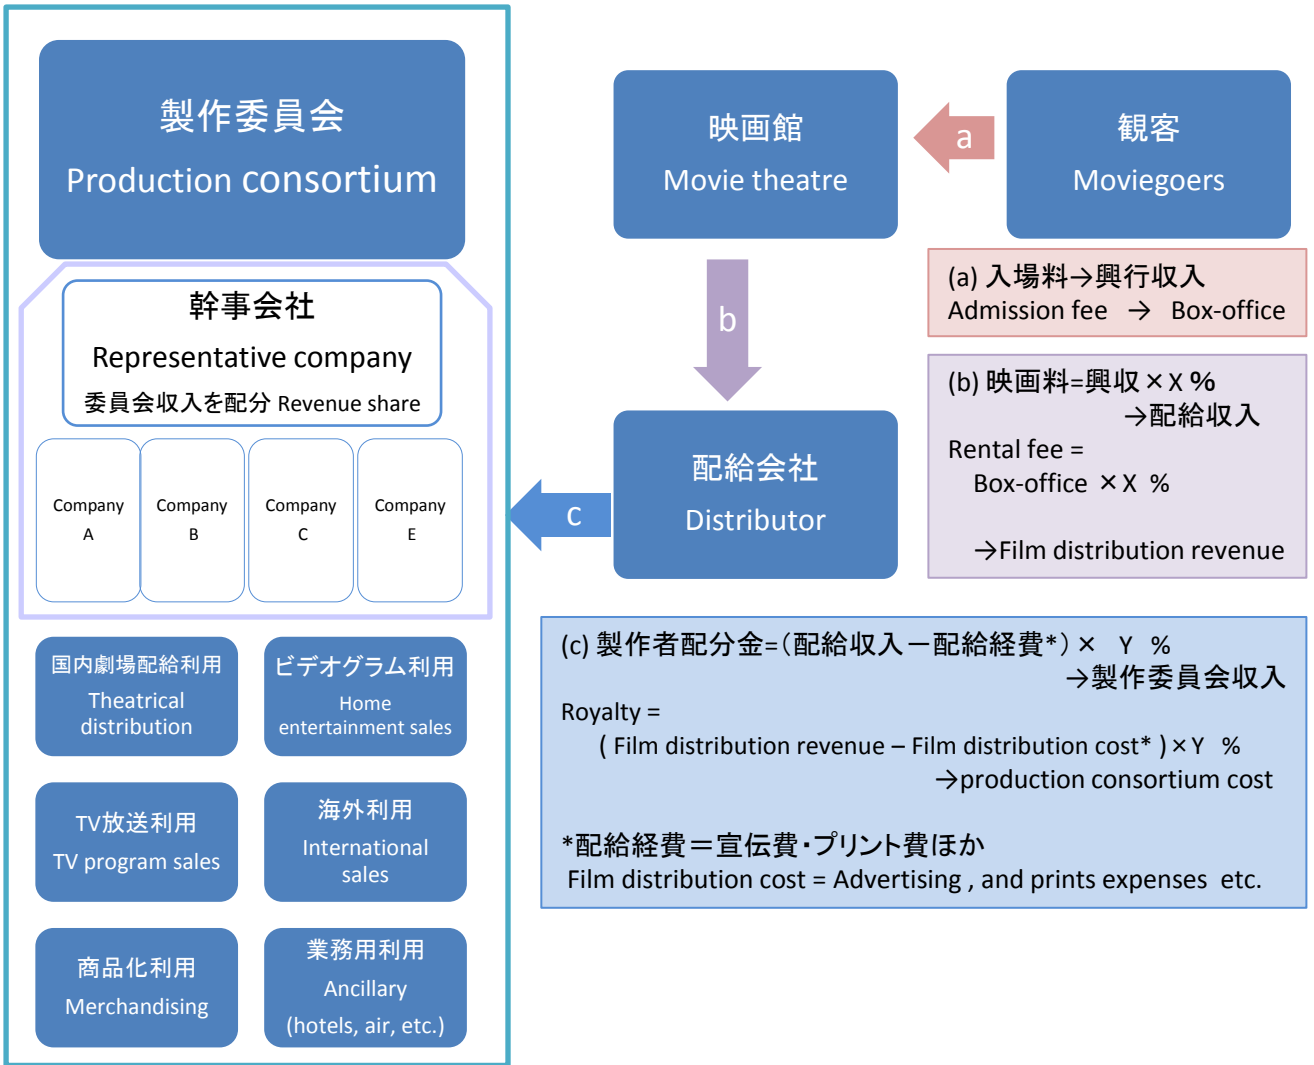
製作委員会
Production consortium

幹事会社
Representative company
委員会収入を配分 Revenue share

Company A

Company B

Company C

Company E

国内劇場配給利用
Theatrical distribution

ビデオグラム利用
Home entertainment sales

TV放送利用
TV program sales

海外利用
International sales

商品化利用
Merchandising

業務用利用
Ancillary
(hotels, air, etc.)

映画館
Movie theatre

a

観客
Moviegoers

(a) 入場料→興行収入
Admission fee → Box-office

b

(b) 映画料=興収×X %
→配給収入
Rental fee =
Box-office ×X %
→Film distribution revenue

c

配給会社
Distributor

(c) 製作者配分金=(配給収入ー配給経費*)× Y %
→製作委員会収入
Royalty =
( Film distribution revenue – Film distribution cost* )×Y %
→production consortium cost

*配給経費＝宣伝費・プリント費ほか
Film distribution cost = Advertising , and prints expenses etc.